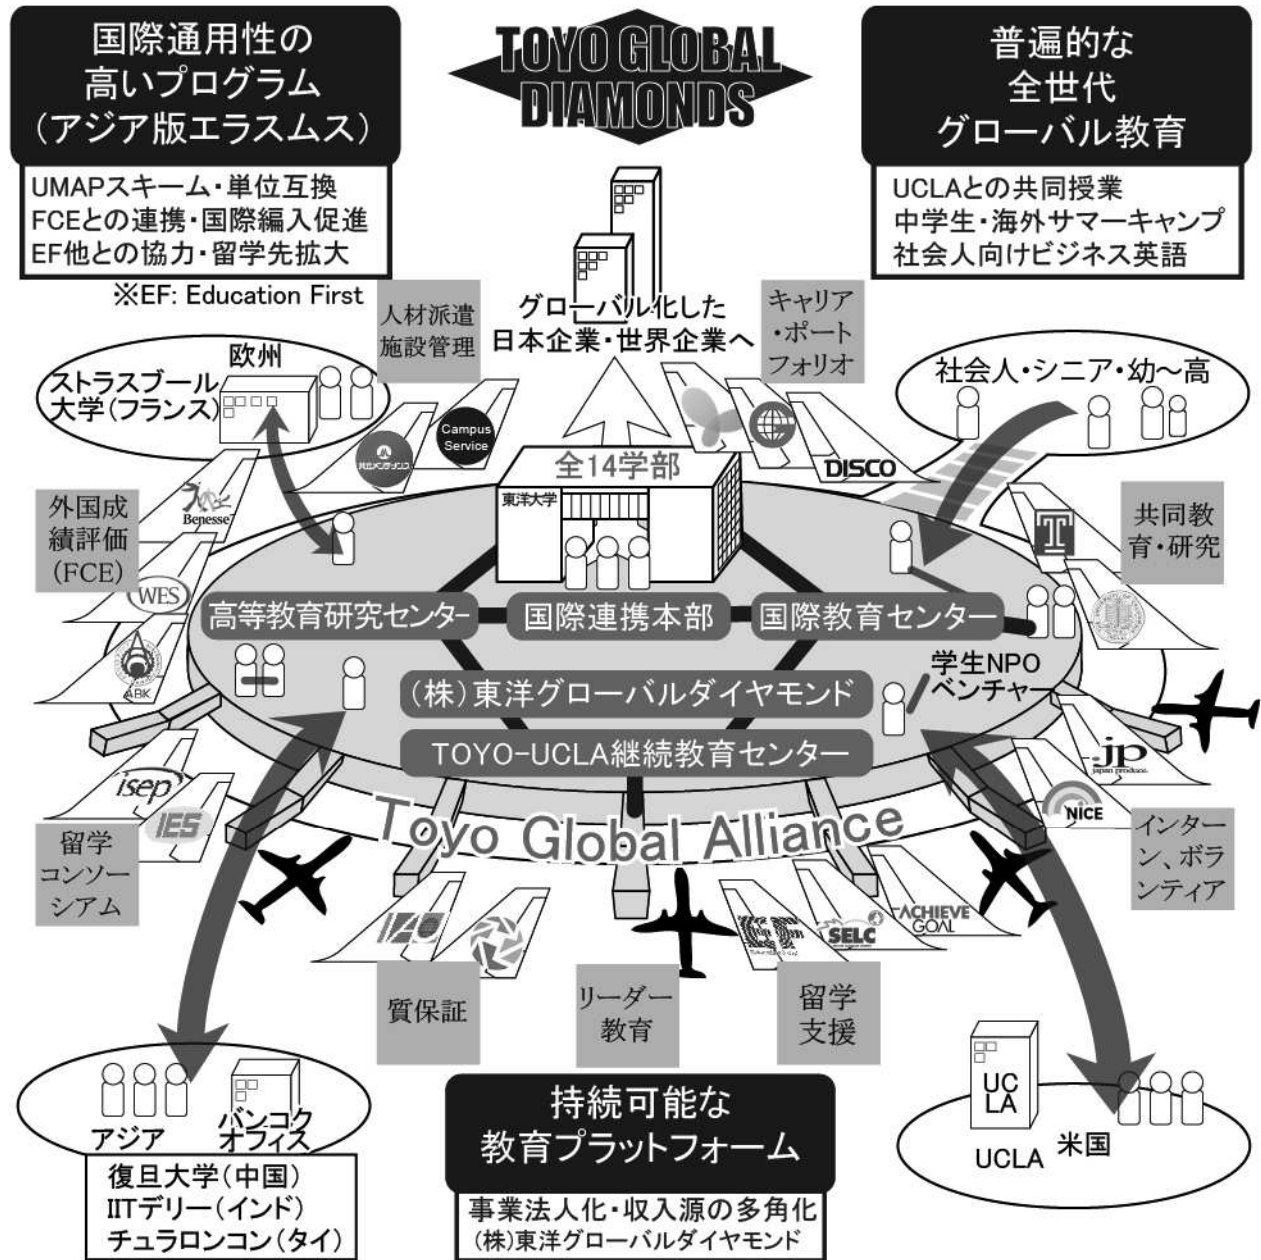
国際通用性の
高いプログラム
（アジア版エラスムス）

TOYO GLOBAL DIAMONDS

普遍的な
全世代
グローバル教育

UMAPスキーム・単位互換
FCEとの連携・国際編入促進
EF他との協力・留学先拡大

※EF: Education First

UCLAとの共同授業
中学生・海外サマーキャンプ
社会人向けビジネス英語

人材派遣
施設管理

グローバル化した
日本企業・世界企業へ

キャリア
・ポート
フォリオ

欧州

ストラスブール
大学（フランス）

社会人・シニア・幼～高

Campus Service

全14学部

DISCO

東洋大学

外国成
績評価
（FCE）

Benesse

共同教
育・研究

WES

ABK

高等教育研究センター

国際連携本部

国際教育センター

学生NPO
ベンチャー

（株）東洋グローバルダイヤモンド

TOYO-UCLA継続教育センター

jp
japan produce

isep

IES

Toyo Global Alliance

NICE

インター
ン、ボラ
ンティア

留学
コンソー
シアム

IAO

SELC

ACHIEVE GOAL

質保証

リーダー
教育

留学
支援

UC
LA

アジア

バンコク
オフィス

持続可能な
教育プラットフォーム

UCLA

米国

復旦大学（中国）
IITデリー（インド）
チュラロンコン（タイ）

事業法人化・収入源の多角化
（株）東洋グローバルダイヤモンド